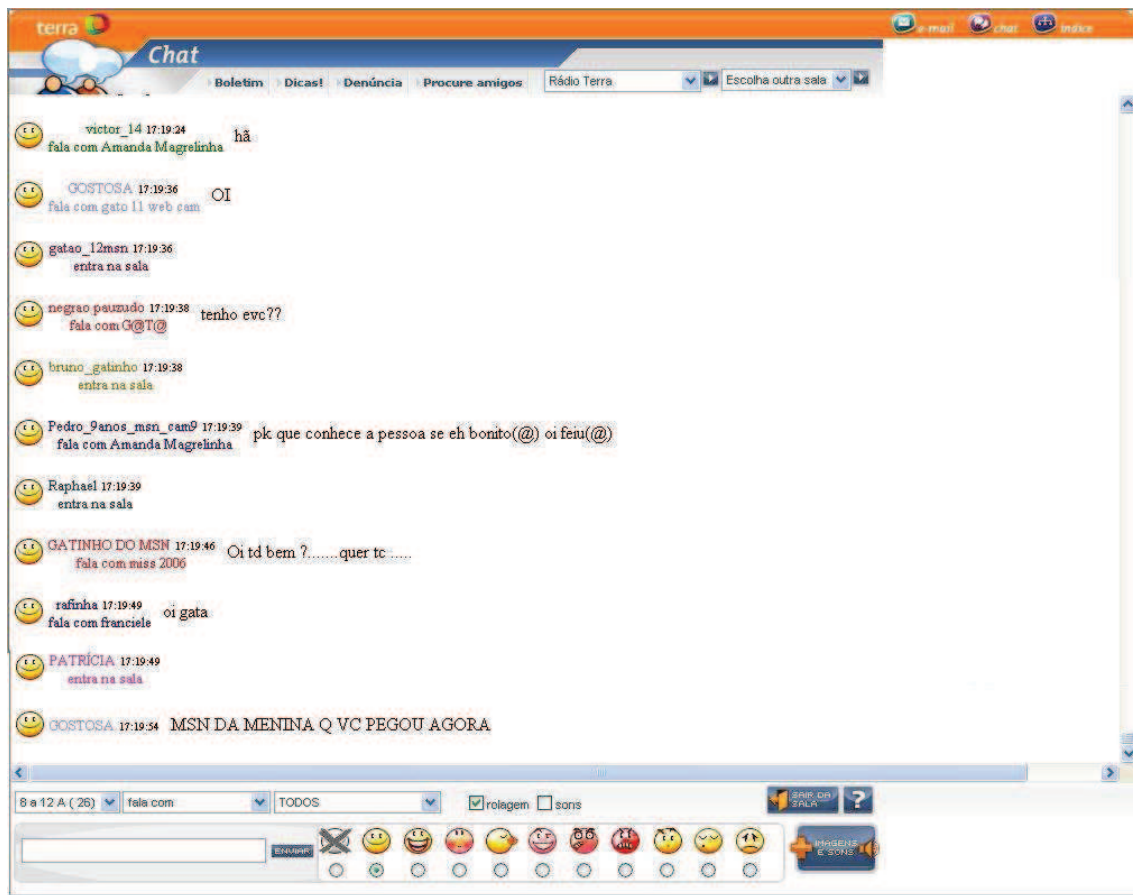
terra

e-mail chat índice

Chat

Boletim Dicas! Denúncia Procure amigos

Rádio Terra

Escolha outra sala

victor_14 17:19:24
fala com Amanda Magrelinha
hã

GOSTOSA 17:19:36
fala com gato 11 web cam
OI

gatao_12msn 17:19:36
entra na sala

negrao pauzudo 17:19:38
fala com G@T@
tenho evc??

bruno_gatinho 17:19:38
entra na sala

Pedro_9anos_msn_cam9 17:19:39
fala com Amanda Magrelinha
pk que conhece a pessoa se eh bonito(@) oi feiu(@)

Raphael 17:19:39
entra na sala

GATINHO DO MSN 17:19:46
fala com miss 2006
Oi td bem ?.......quer tc .....

rafinha 17:19:49
fala com franciele
oi gata

PATRÍCIA 17:19:49
entra na sala

GOSTOSA 17:19:54 MSN DA MENINA Q VC PEGOU AGORA

8 a 12 A ( 26) fala com TODOS rolagem sons

SAIR DA SALA ?

ENVIAR

IMAGENS E SONS